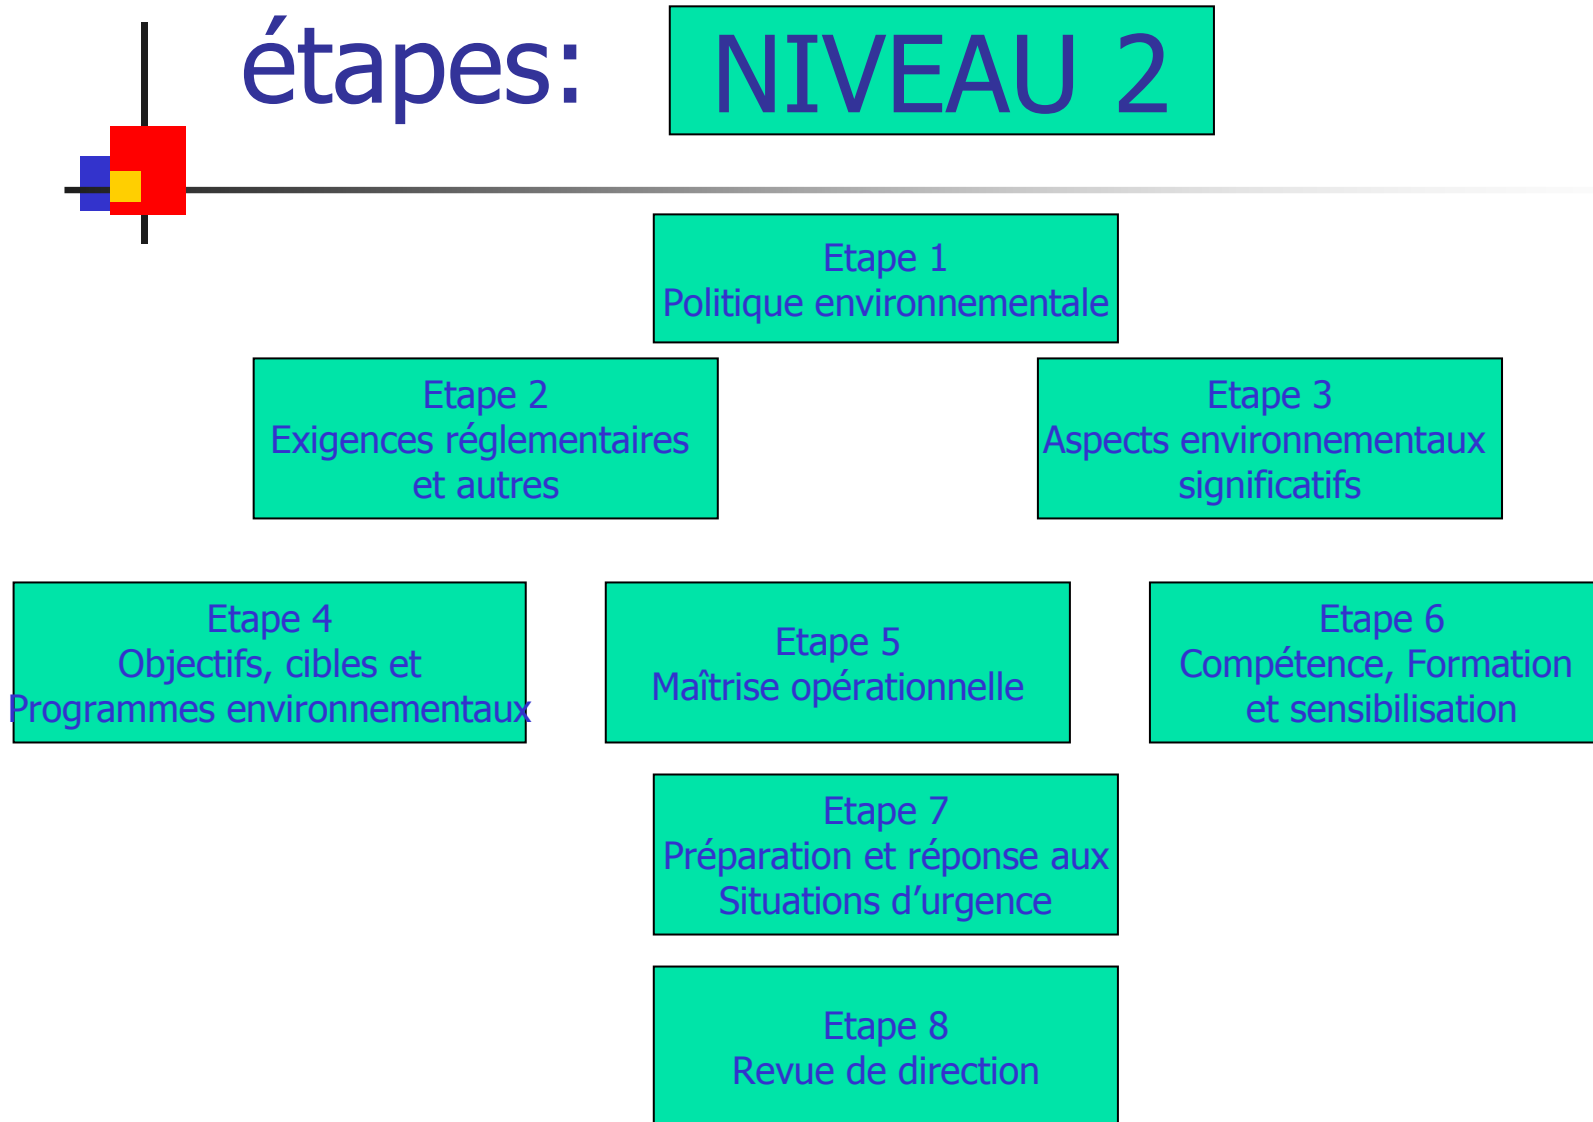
étapes: NIVEAU 2

Etape 1
Politique environnementale

Etape 2
Exigences réglementaires et autres

Etape 3
Aspects environnementaux significatifs

Etape 4
Objectifs, cibles et Programmes environnementaux

Etape 5
Maîtrise opérationnelle

Etape 6
Compétence, Formation et sensibilisation

Etape 7
Préparation et réponse aux Situations d’urgence

Etape 8
Revue de direction